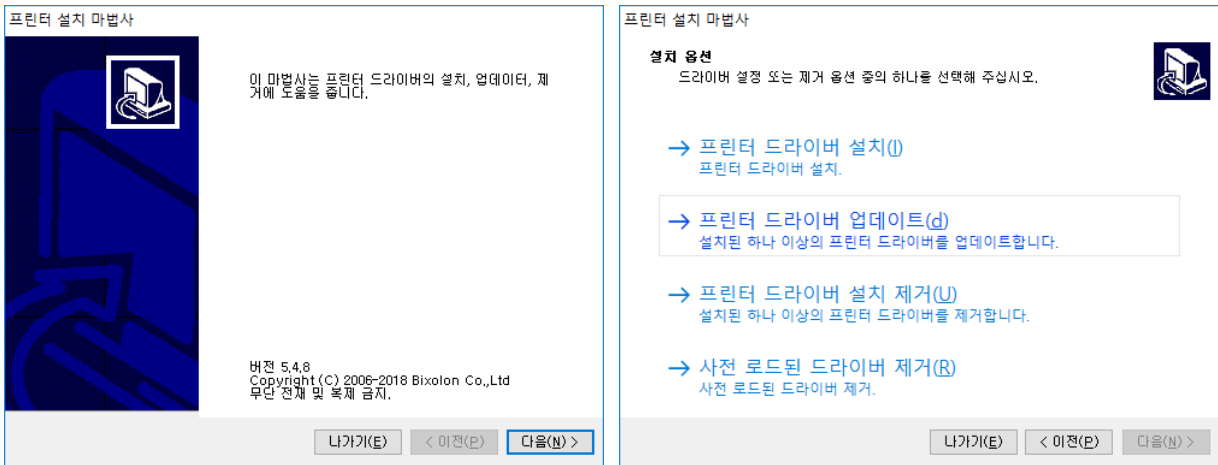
프린터 설치 마법사

이 마법사는 프린터 드라이버의 설치, 업데이터, 제거에 도움을 줍니다.

버전 5.4.8
Copyright (C) 2006-2018 Bixolon Co.,Ltd
무단 전재 및 복제 금지.

나가기(E) < 이전(P) 다음(N) >

프린터 설치 마법사

설치 옵션
드라이버 설정 또는 제거 옵션 중의 하나를 선택해 주십시오.

→ 프린터 드라이버 설치(I)
프린터 드라이버 설치.

→ 프린터 드라이버 업데이트(d)
설치된 하나 이상의 프린터 드라이버를 업데이트합니다.

→ 프린터 드라이버 설치 제거(U)
설치된 하나 이상의 프린터 드라이버를 제거합니다.

→ 사전 로드된 드라이버 제거(R)
사전 로드된 드라이버 제거.

나가기(E) < 이전(P) 다음(N) >